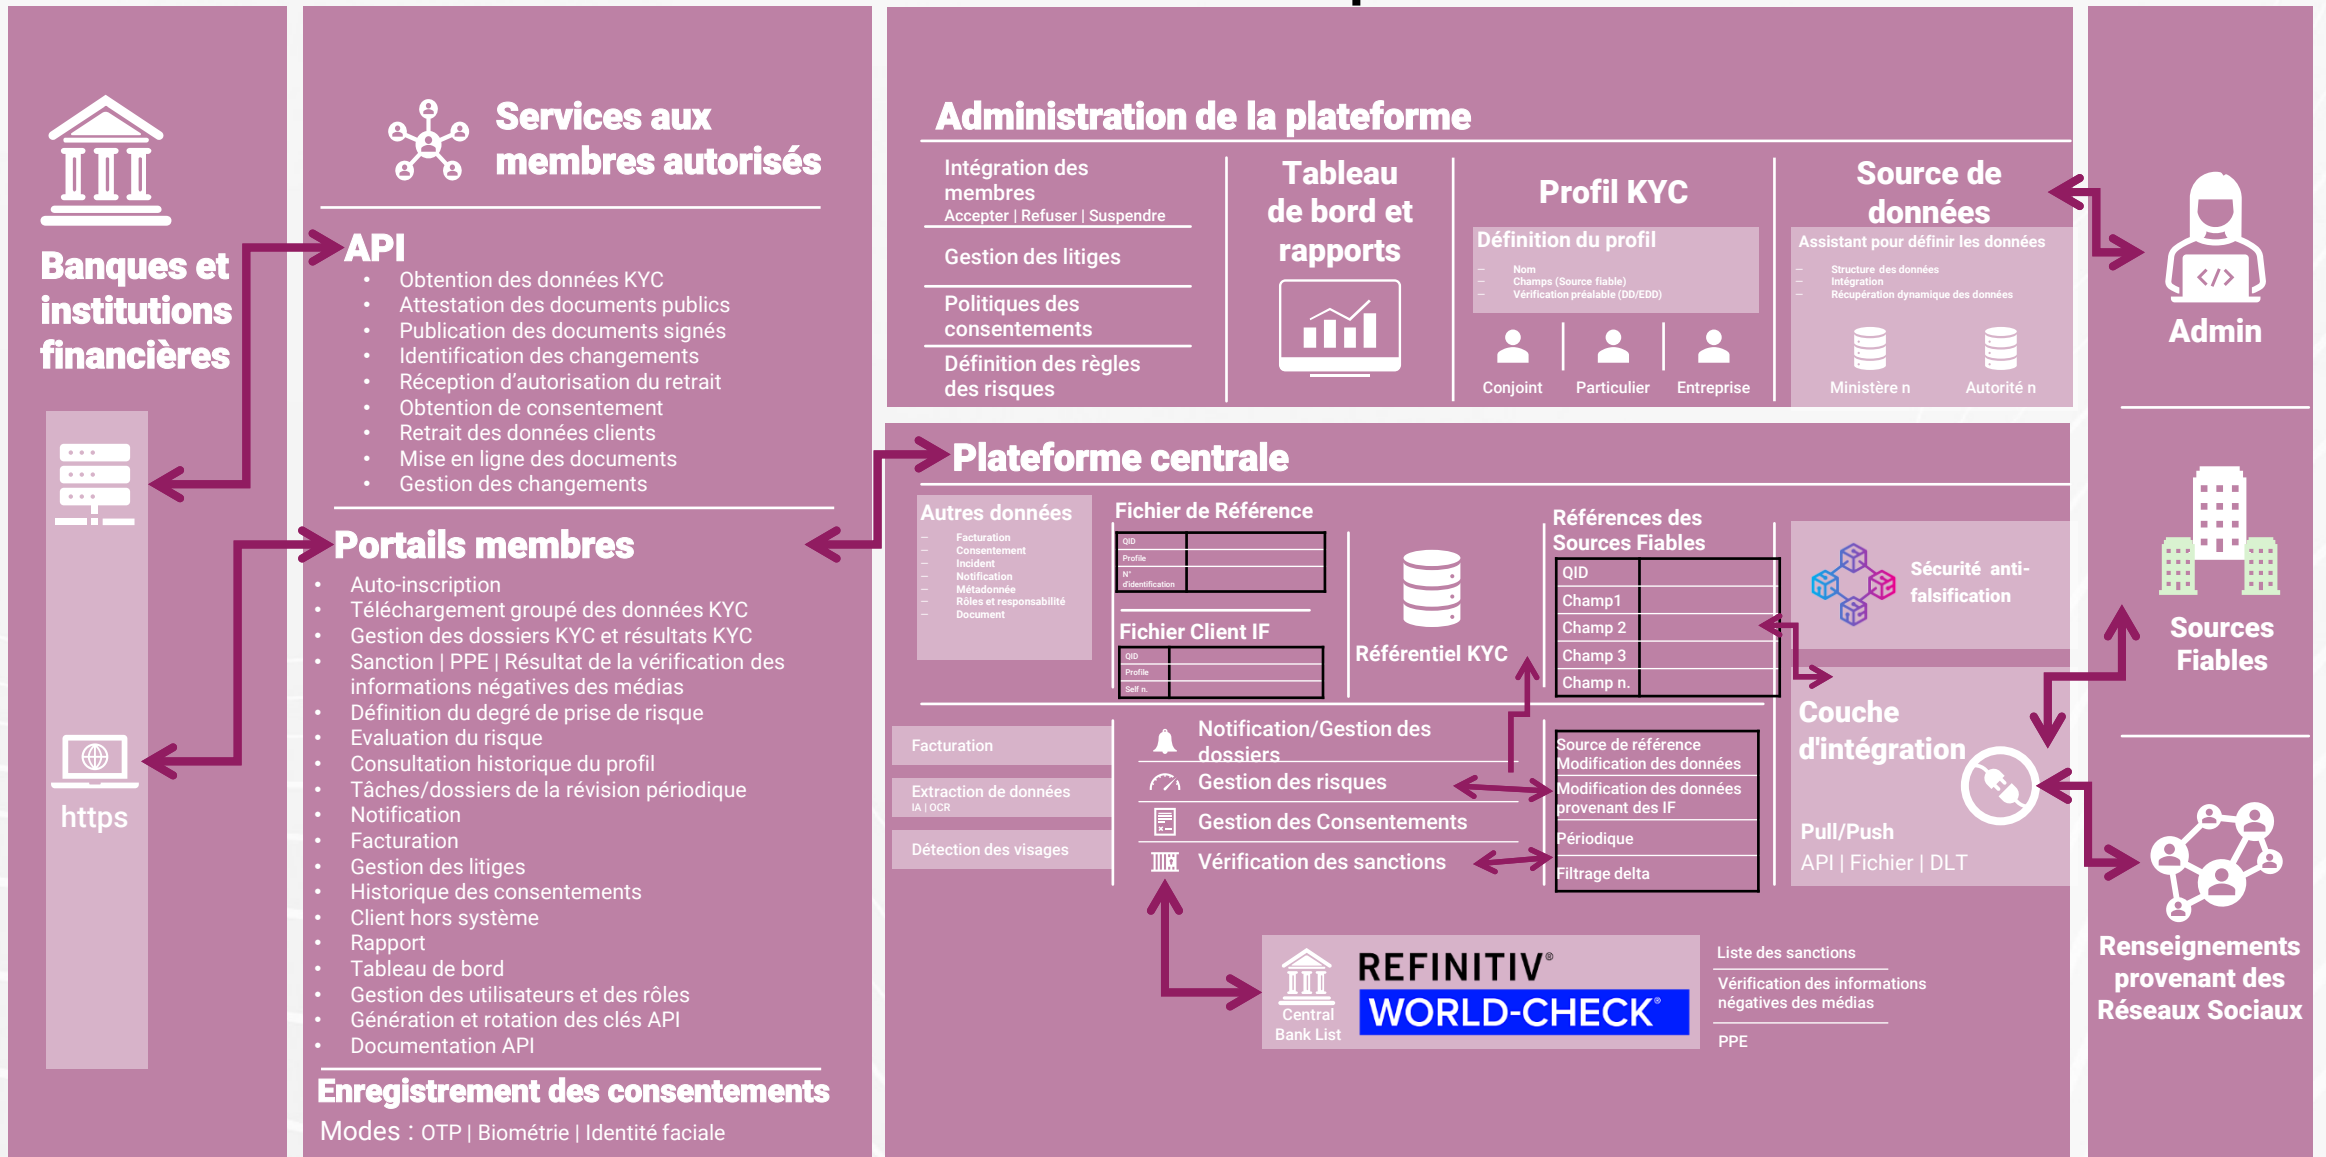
Banques et institutions financières

https

Services aux membres autorisés

API
- Obtention des données KYC
- Attestation des documents publics
- Publication des documents signés
- Identification des changements
- Réception d'autorisation du retrait
- Obtention de consentement
- Retrait des données clients
- Mise en ligne des documents
- Gestion des changements

Portails membres
- Auto-inscription
- Téléchargement groupé des données KYC
- Gestion des dossiers KYC et résultats KYC
- Sanction | PPE | Résultat de la vérification des informations négatives des médias
- Définition du degré de prise de risque
- Evaluation du risque
- Consultation historique du profil
- Tâches/dossiers de la révision périodique
- Notification
- Facturation
- Gestion des litiges
- Historique des consentements
- Client hors système
- Rapport
- Tableau de bord
- Gestion des utilisateurs et des rôles
- Génération et rotation des clés API
- Documentation API

Enregistrement des consentements
Modes : OTP | Biométrie | Identité faciale

Administration de la plateforme

Intégration des membres
Accepter | Refuser | Suspendre
Gestion des litiges
Politiques des consentements
Définition des règles des risques

Tableau de bord et rapports

Profil KYC
Définition du profil
– Nom
– Champs (Source fiable)
– Vérification préalable (DD/EDD)
Conjoint
Particulier
Entreprise

Source de données
Assistant pour définir les données
– Structure des données
– Intégration
– Récupération dynamique des données
Ministère n
Autorité n

Admin

Plateforme centrale

Autres données
– Facturation
– Consentement
– Incident
– Notification
– Métadonnée
– Rôles et responsabilité
– Document

Fichier de Référence
| QID | |
|---|---|
| Profile | |
| N° d'identification | |

Fichier Client IF
| QID | |
|---|---|
| Profile | |
| Self n. | |

Référentiel KYC

Références des Sources Fiables
| QID | |
|---|---|
| Champ1 | |
| Champ 2 | |
| Champ 3 | |
| Champ n. | |

Sécurité anti-falsification

Couche d'intégration
Pull/Push
API | Fichier | DLT

Facturation
Extraction de données
IA | OCR
Détection des visages

Notification/Gestion des dossiers
Gestion des risques
Gestion des Consentements
Vérification des sanctions

Source de référence
Modification des données
Modification des données provenant des IF
Périodique
Filtrage delta

Central Bank List
REFINITIV®
WORLD-CHECK®

Liste des sanctions
Vérification des informations négatives des médias
PPE

Sources Fiables

Renseignements provenant des Réseaux Sociaux